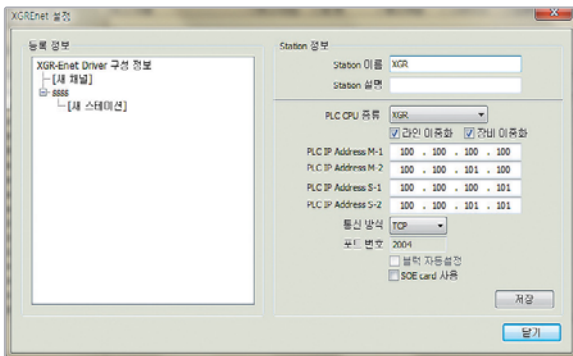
XGREnet 설정

등록 정보

XGR-Enet Driver 구성 정보
[새 채널]
ssss
[새 스테이션]

Station 정보

Station 이름 XGR

Station 설명

PLC CPU 종류 XGR

라인 이중화 장비 이중화

PLC IP Address M-1 100 . 100 . 100 . 100

PLC IP Address M-2 100 . 100 . 101 . 100

PLC IP Address S-1 100 . 100 . 100 . 101

PLC IP Address S-2 100 . 100 . 101 . 101

통신 방식 TCP

포트 번호 2004

블럭 자동설정

SOE card 사용

저장

닫기